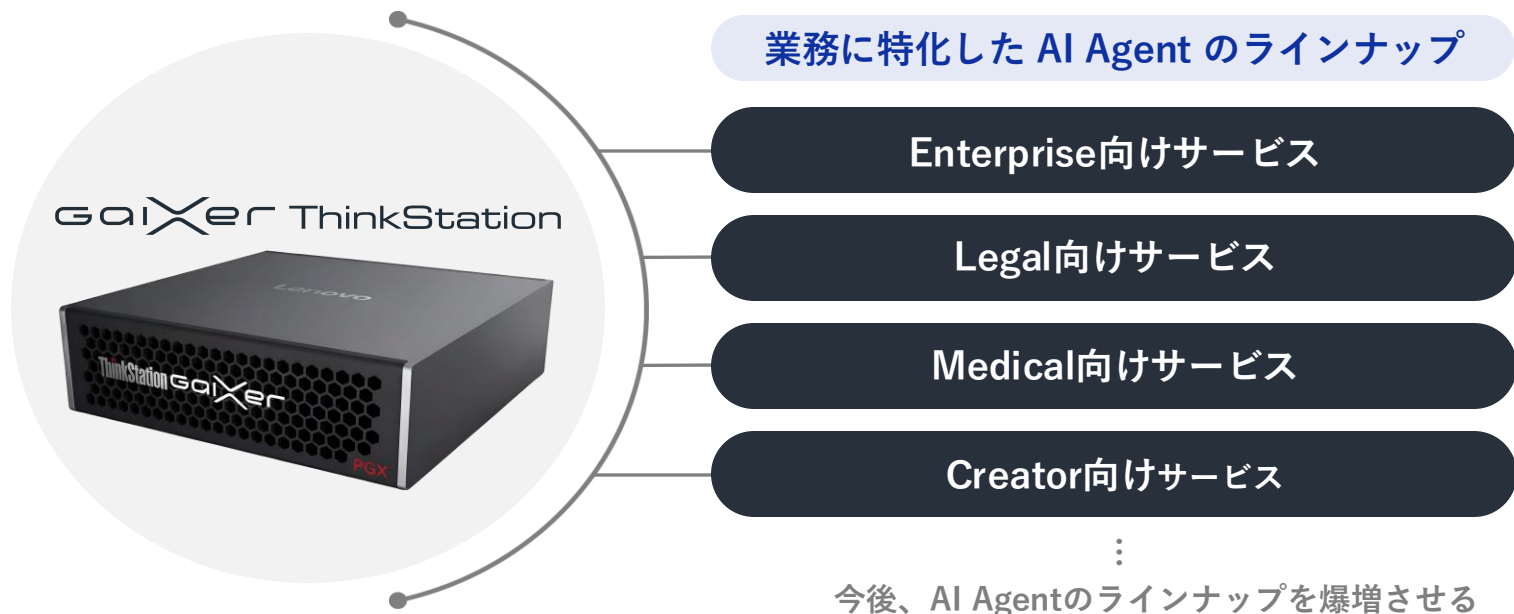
GaiXer ThinkStation

Lenovo

ThinkStation GaiXer

PGX

業務に特化した AI Agent のラインナップ

Enterprise向けサービス

Legal向けサービス

Medical向けサービス

Creator向けサービス

⋮

今後、AI Agentのラインナップを爆増させる